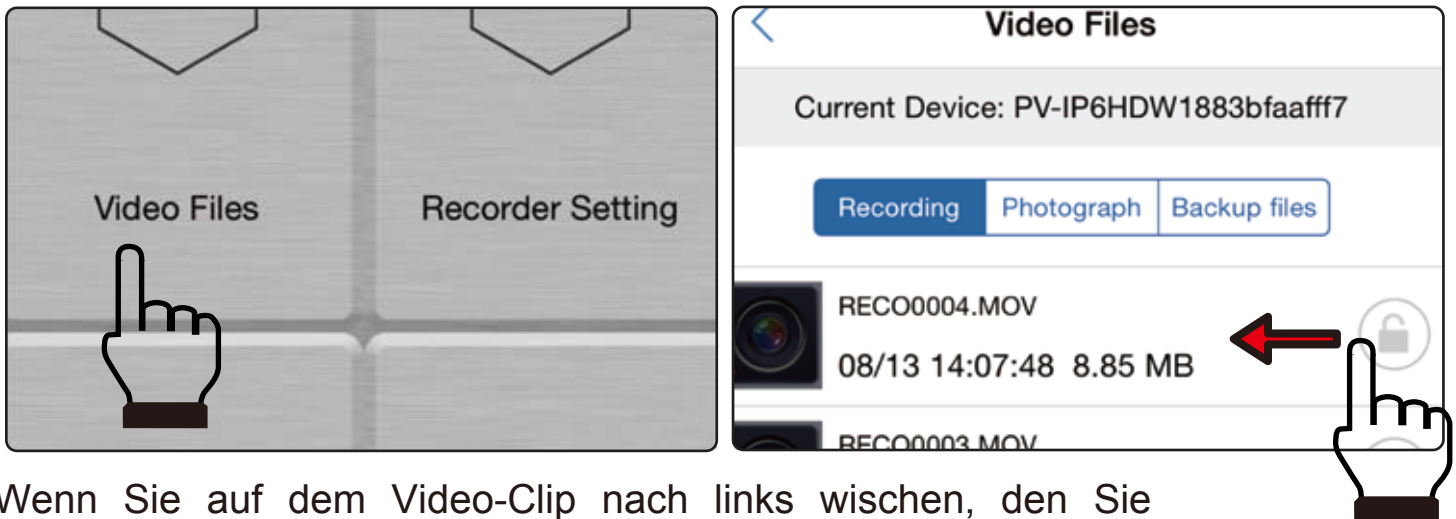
Video Files

Recorder Setting

Video Files

Current Device: PV-IP6HDW1883bfaafff7

Recording

Photograph

Backup files

RECO0004.MOV

08/13 14:07:48 8.85 MB

RECO0003.MOV

Wenn Sie auf dem Video-Clip nach links wischen, den Sie